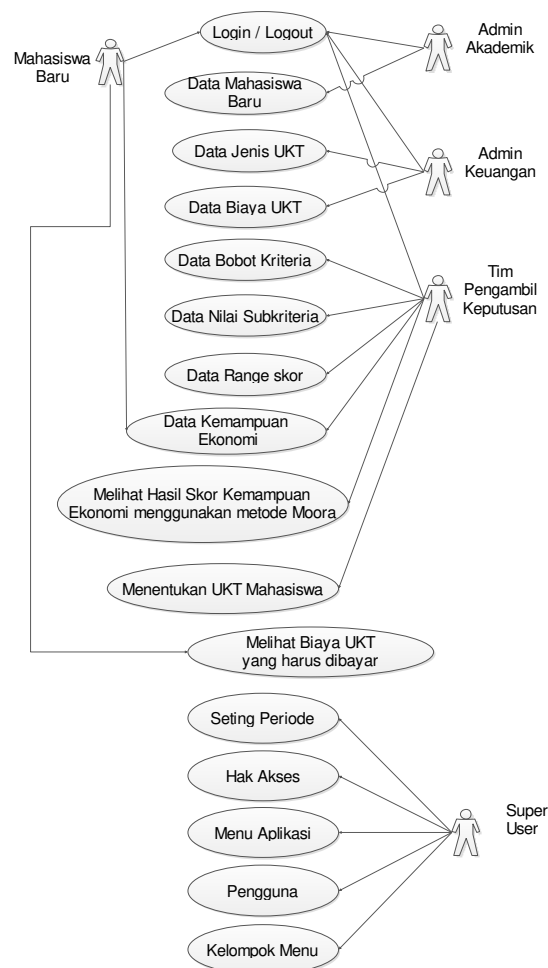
Mahasiswa Baru

Login / Logout

Admin Akademik

Data Mahasiswa Baru

Data Jenis UKT

Admin Keuangan

Data Biaya UKT

Data Bobot Kriteria

Tim Pengambil Keputusan

Data Nilai Subkriteria

Data Range skor

Data Kemampuan Ekonomi

Melihat Hasil Skor Kemampuan Ekonomi menggunakan metode Moora

Menentukan UKT Mahasiswa

Melihat Biaya UKT yang harus dibayar

Seting Periode

Hak Akses

Menu Aplikasi

Super User

Pengguna

Kelompok Menu